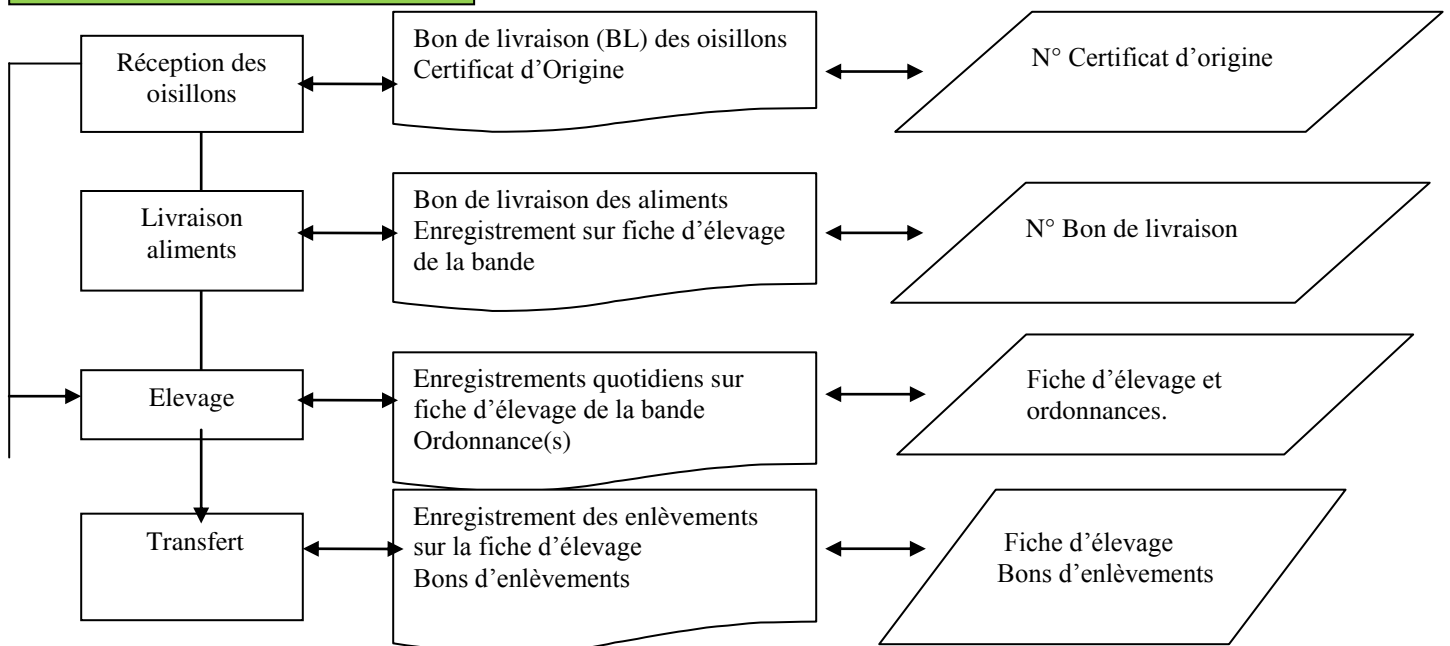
Réception des oisillons

Bon de livraison (BL) des oisillons
Certificat d'Origine

N° Certificat d'origine

Livraison aliments

Bon de livraison des aliments
Enregistrement sur fiche d'élevage de la bande

N° Bon de livraison

Elevage

Enregistrements quotidiens sur fiche d'élevage de la bande
Ordonnance(s)

Fiche d'élevage et ordonnances.

Transfert

Enregistrement des enlèvements sur la fiche d'élevage
Bons d'enlèvements

Fiche d'élevage
Bons d'enlèvements